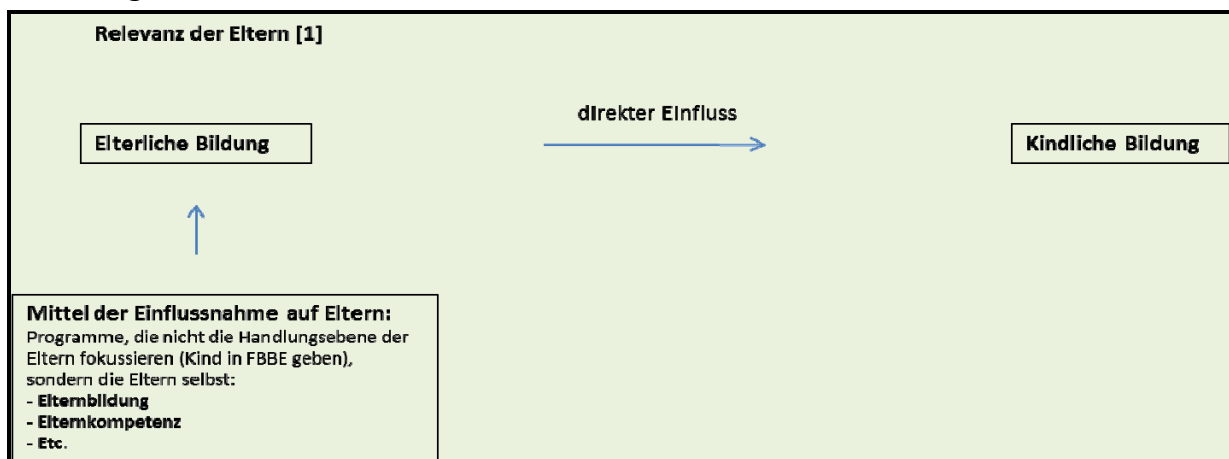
Relevanz der Eltern [1]

direkter Einfluss

Elterliche Bildung

Kindliche Bildung

Mittel der Einflussnahme auf Eltern:
Programme, die nicht die Handlungsebene der Eltern fokussieren (Kind in FBBE geben), sondern die Eltern selbst:
- Elternbildung
- Elternkompetenz
- Etc.